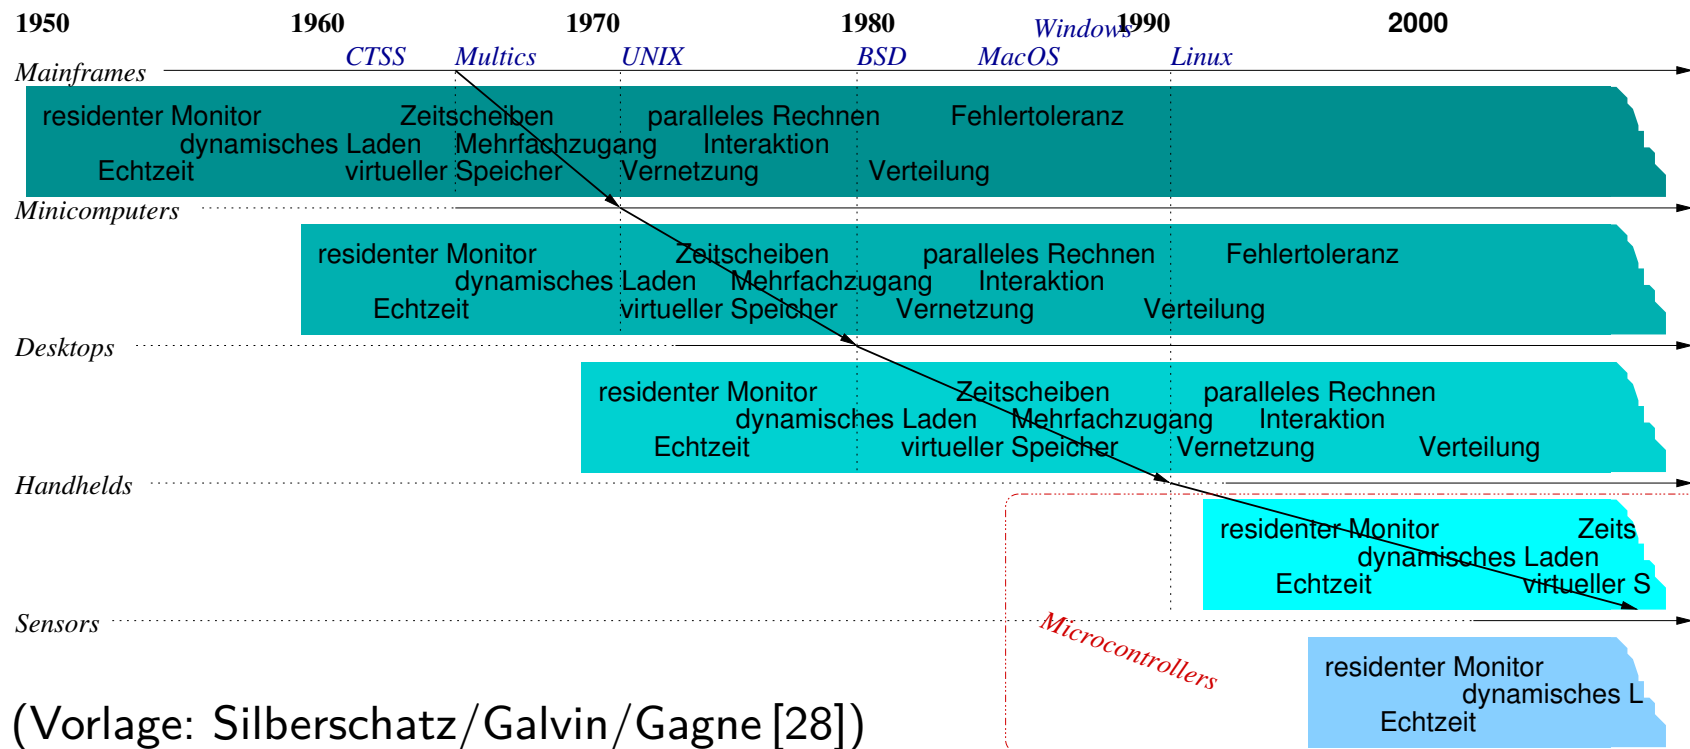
1950 1960 1970 1980 1990 2000

CTSS Multics UNIX BSD MacOS Windows Linux

Mainframes

residenter Monitor Zeitscheiben paralleles Rechnen Fehlertoleranz
dynamisches Laden Mehrfachzugang Interaktion
Echtzeit virtueller Speicher Vernetzung Verteilung

Minicomputers

residenter Monitor Zeitscheiben paralleles Rechnen Fehlertoleranz
dynamisches Laden Mehrfachzugang Interaktion
Echtzeit virtueller Speicher Vernetzung Verteilung

Desktops

residenter Monitor Zeitscheiben paralleles Rechnen
dynamisches Laden Mehrfachzugang Interaktion
Echtzeit virtueller Speicher Vernetzung Verteilung

Handhelds

residenter Monitor Zeits
dynamisches Laden
Echtzeit virtueller S

Sensors

Microcontrollers

residenter Monitor
dynamisches L
Echtzeit

(Vorlage: Silberschatz/Galvin/Gagne [28])